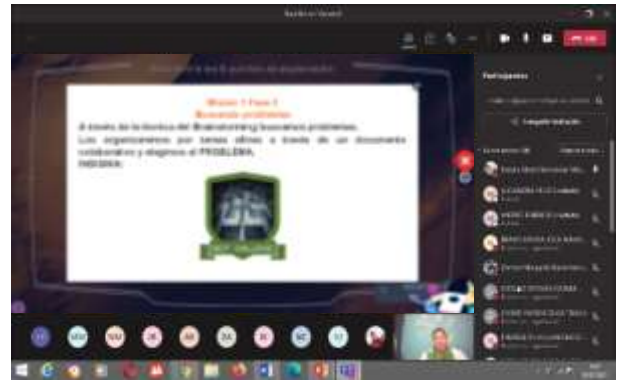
Misión 1 Fase 3
Buscando problemas
A través de la técnica del Brainstorming buscaremos problemas.
Los organizaremos por tareas afines a través de un documento colaborativo y elegimos el PROBLEMA.
PASOSIAS.

Participantes

Compartir invitación

Salir